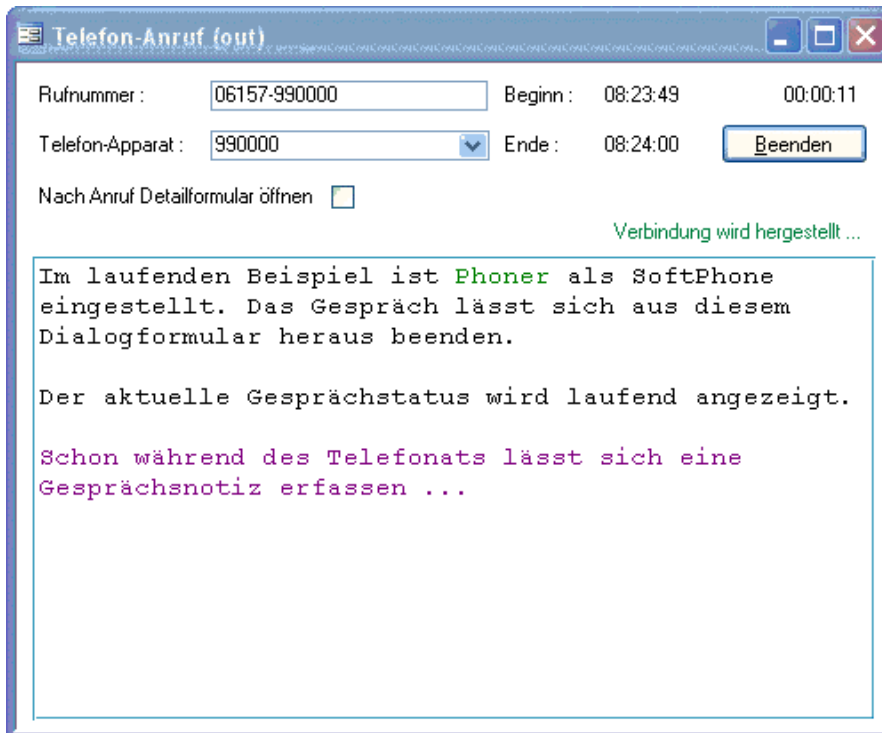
Telefon-Anruf (out)

Rufnummer : 06157-990000 Beginn : 08:23:49 00:00:11

Telefon-Apparat : 990000 Ende : 08:24:00 Beenden

Nach Anruf Detailformular öffnen

Verbindung wird hergestellt ...

Im laufenden Beispiel ist Phoner als SoftPhone eingestellt. Das Gespräch lässt sich aus diesem Dialogformular heraus beenden.

Der aktuelle Gesprächstatus wird laufend angezeigt.

Schon während des Telefonats lässt sich eine Gesprächsnotiz erfassen ...